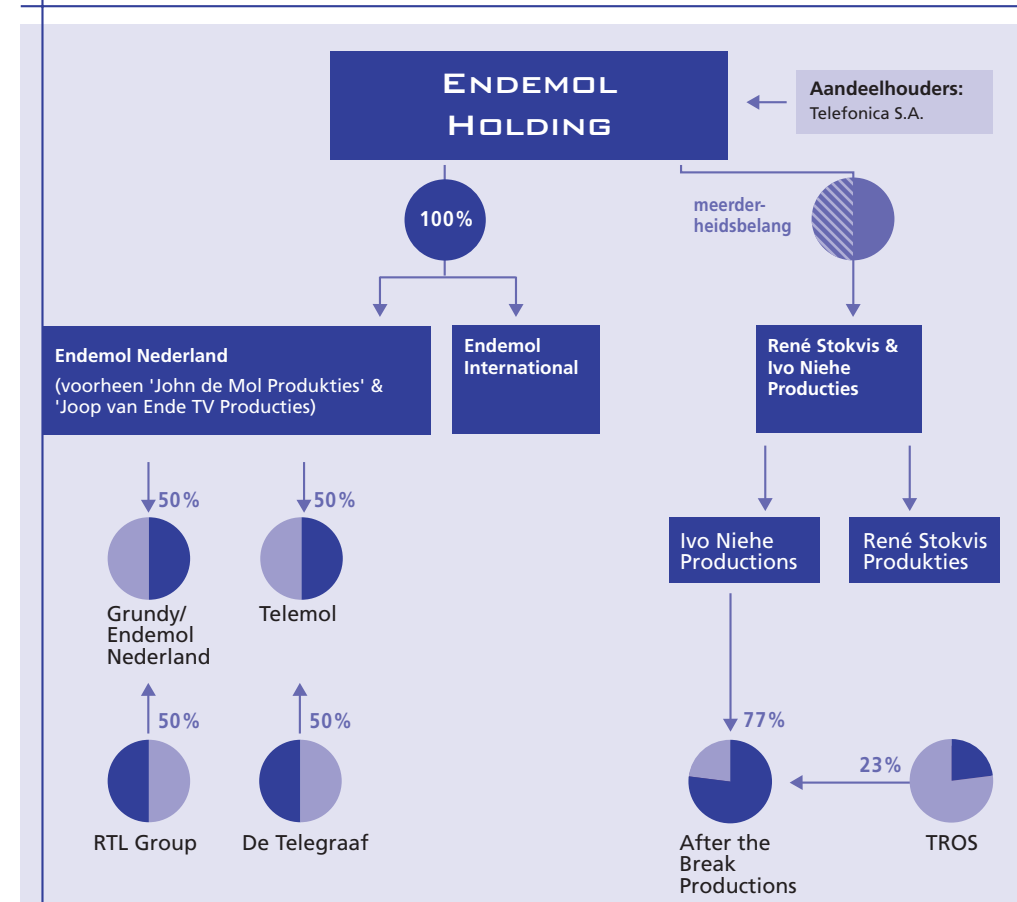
Endemol Holding

Aandeelhouders:
Telefonica S.A.

100%

meerderheidsbelang

Endemol Nederland
(voorheen 'John de Mol Produkties' & 'Joop van Ende TV Producties)

Endemol International

René Stokvis & Ivo Niehe Producties

50%

50%

Grundy/ Endemol Nederland

Telemol

Ivo Niehe Productions

René Stokvis Produkties

50%

50%

RTL Group

De Telegraaf

77%

23%

After the Break Productions

TROS